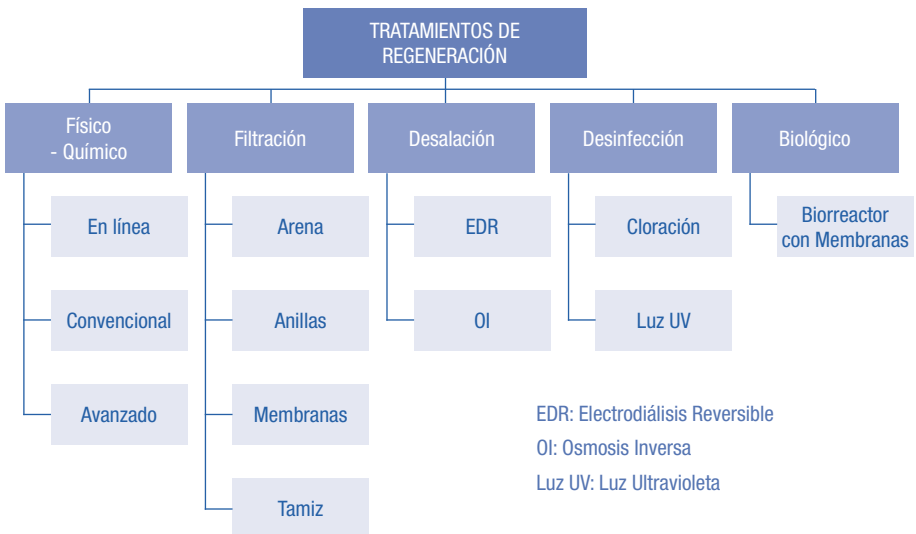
TRATAMIENTOS DE REGENERACIÓN

Físico - Químico

En línea

Convencional

Avanzado

Filtración

Arena

Anillas

Membranas

Tamiz

Desalación

EDR

OI

Desinfección

Cloración

Luz UV

Biológico

Biorreactor con Membranas

EDR: Electrodiálisis Reversible
OI: Osmosis Inversa
Luz UV: Luz Ultravioleta